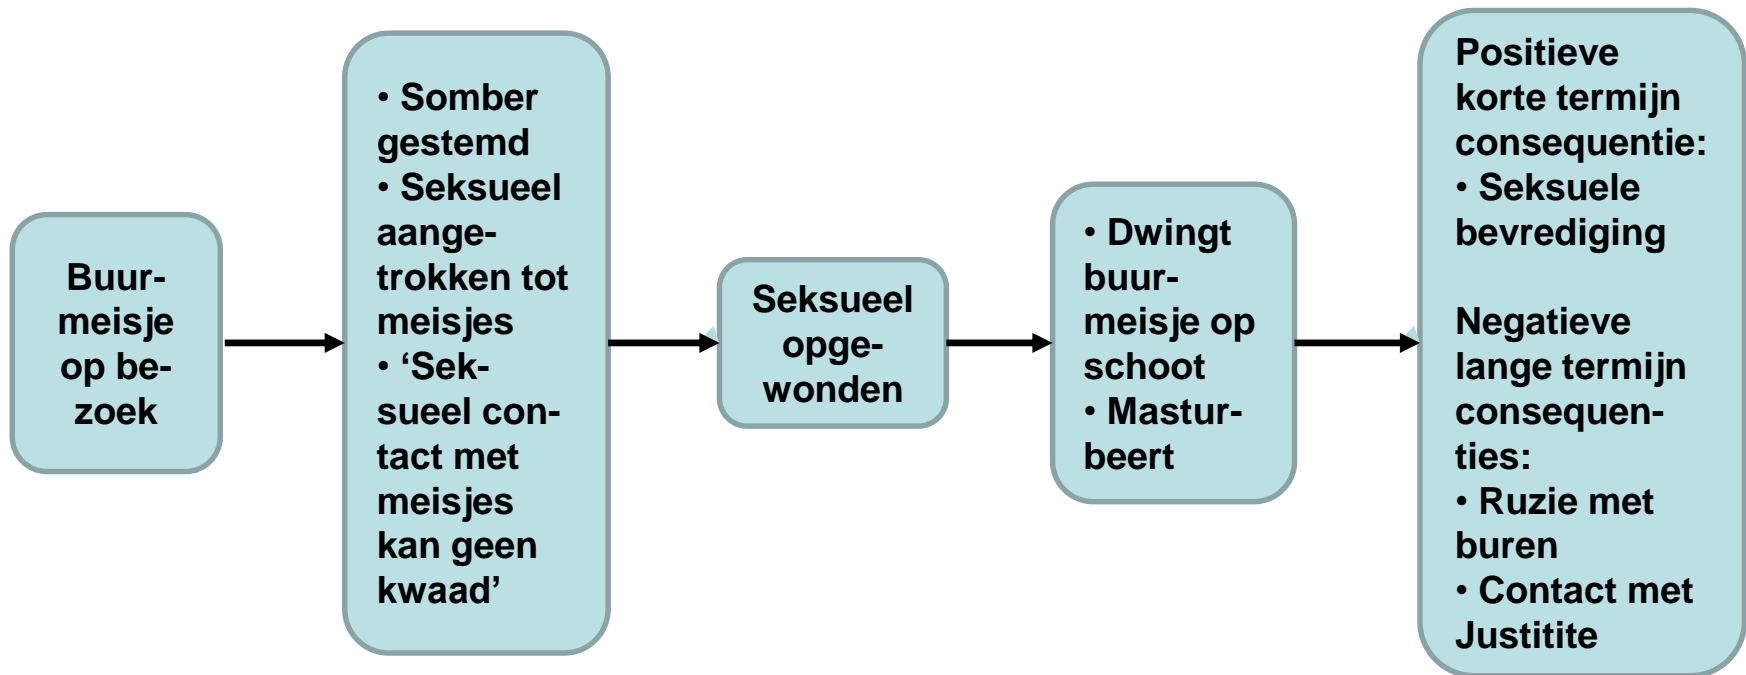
Buurmeisje op bezoek

• Somber gestemd
• Seksueel aangetrokken tot meisjes
• 'Seksueel contact met meisjes kan geen kwaad'

Seksueel opgewonden

• Dwingt buurmeisje op schoot
• Masturbeert

Positieve korte termijn consequentie:
• Seksuele bevrediging

Negatieve lange termijn consequenties:
• Ruzie met buren
• Contact met Justitite